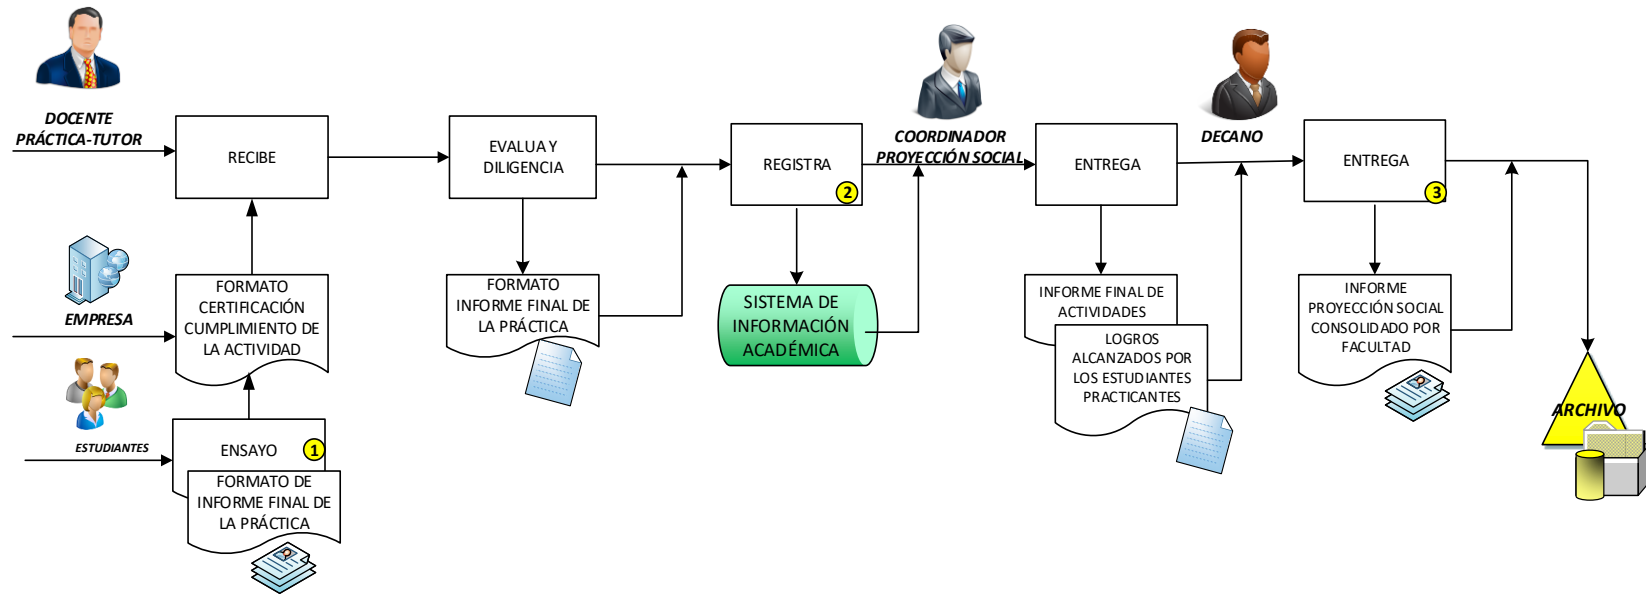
DOCENTE PRÁCTICA-TUTOR

RECIBE

EVALUA Y DILIGENCIA

REGISTRA
2

COORDINADOR PROYECCIÓN SOCIAL

ENTREGA

DECANO

ENTREGA
3

EMPRESA

FORMATO CERTIFICACIÓN CUMPLIMIENTO DE LA ACTIVIDAD

FORMATO INFORME FINAL DE LA PRÁCTICA

SISTEMA DE INFORMACIÓN ACADÉMICA

INFORME FINAL DE ACTIVIDADES

LOGROS ALCANZADOS POR LOS ESTUDIANTES PRACTICANTES

INFORME PROYECCIÓN SOCIAL CONSOLIDADO POR FACULTAD

ESTUDIANTES

ENSAYO
1

FORMATO DE INFORME FINAL DE LA PRÁCTICA

ARCHIVO